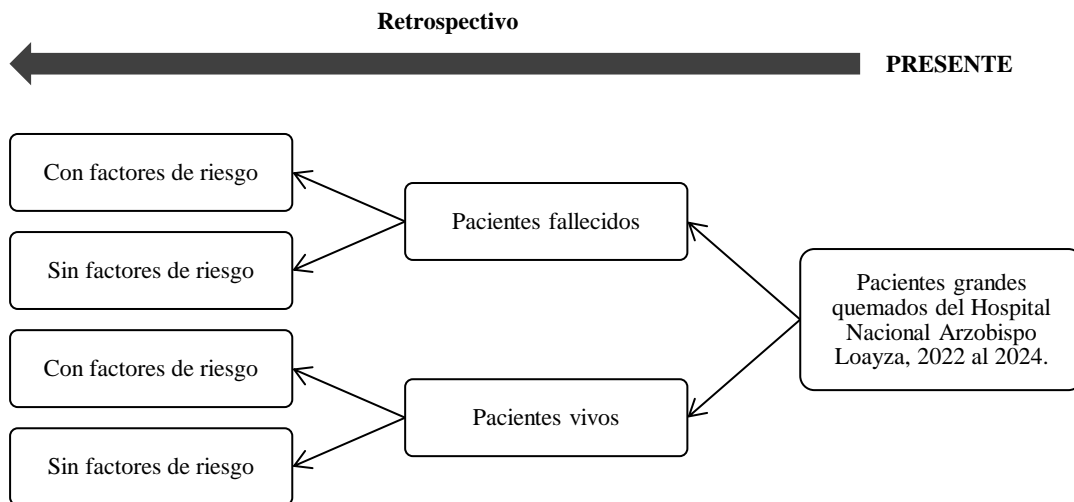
Retrospectivo

PRESENTE

Con factores de riesgo

Sin factores de riesgo

Pacientes fallecidos

Pacientes grandes quemados del Hospital Nacional Arzobispo Loayza, 2022 al 2024.

Con factores de riesgo

Sin factores de riesgo

Pacientes vivos